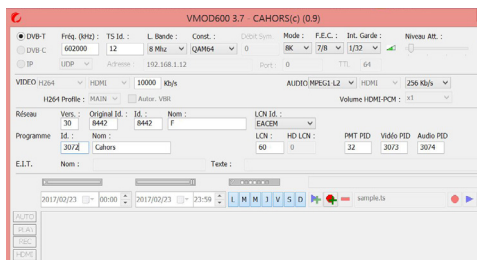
VMOD600 3.7 - CAHORS(c) (0.9)

DVB-T
DVB-C
IP

Fréq. (KHz) : 602000
TS Id. : 12
L. Bande : 8 Mhz
Const. : QAM64
Debit Sym. 0
Mode : 8K
F.E.C. : 7/8
Int. Garde : 1/32
Niveau Att. :

UDP
Adresse : 192.168.1.12
Port : 0
TTL 64

VIDEO H264
HDMI
10000 Kb/s
H264 Profile : MAIN
Autor. VBR
AUDIO MPEG1-L2
HDMI
256 Kb/s
Volume HDMI-PCM : x1

Réseau
Vers. : 30
Original Id. : 8442
Id. : 8442
Nom : F
LCN Id. : EACEM

Programme
Id. : 3072
Nom : Cahors
LCN : 60
HD LCN : 0
PMT PID 32
Vidéo PID 3073
Audio PID 3074

E.I.T.
Nom :
Texte :

2017/02/23 00:00
2017/02/23 23:59
L M M J V S D
sample.ts

AUTO
PLAY
REC
HDMI